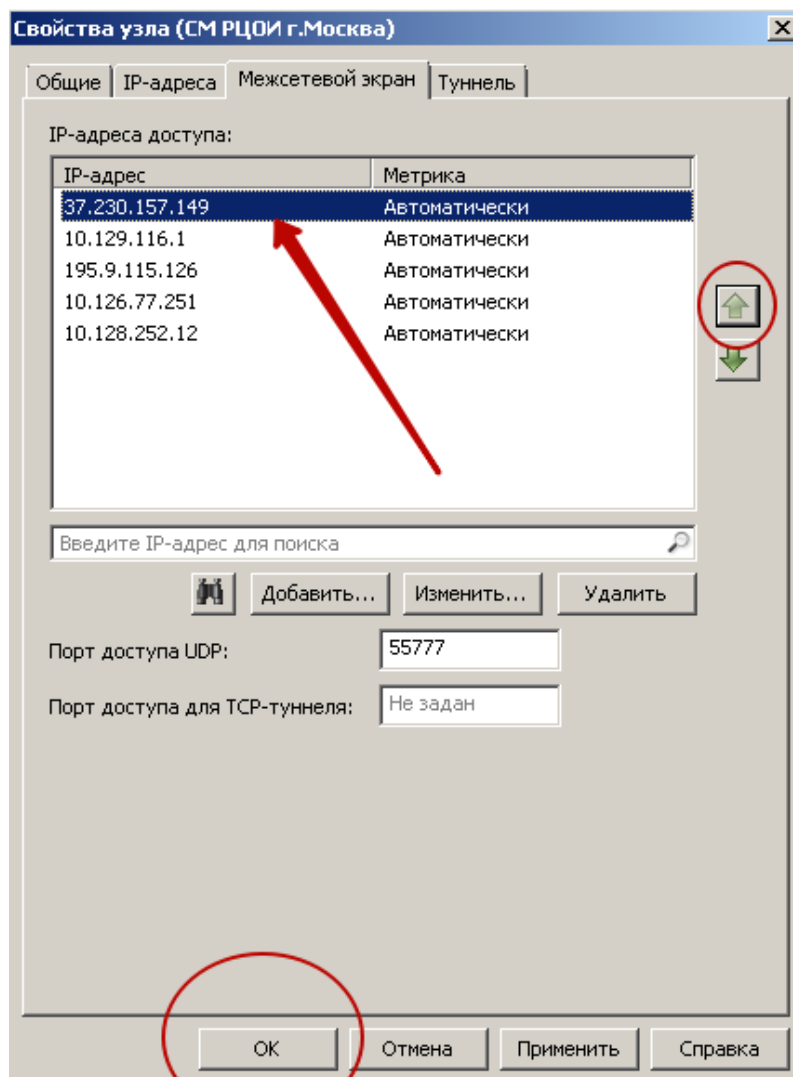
Свойства узла (СМ РЦОИ г.Москва)

Общие | IP-адреса | Межсетевой экран | Туннель

IP-адреса доступа:

| IP-адрес | Метрика |
|---|---|
| 37.230.157.149 | Автоматически |
| 10.129.116.1 | Автоматически |
| 195.9.115.126 | Автоматически |
| 10.126.77.251 | Автоматически |
| 10.128.252.12 | Автоматически |

Введите IP-адрес для поиска

Добавить... Изменить... Удалить

Порт доступа UDP: 55777

Порт доступа для TCP-туннеля: Не задан

OK Отмена Применить Справка